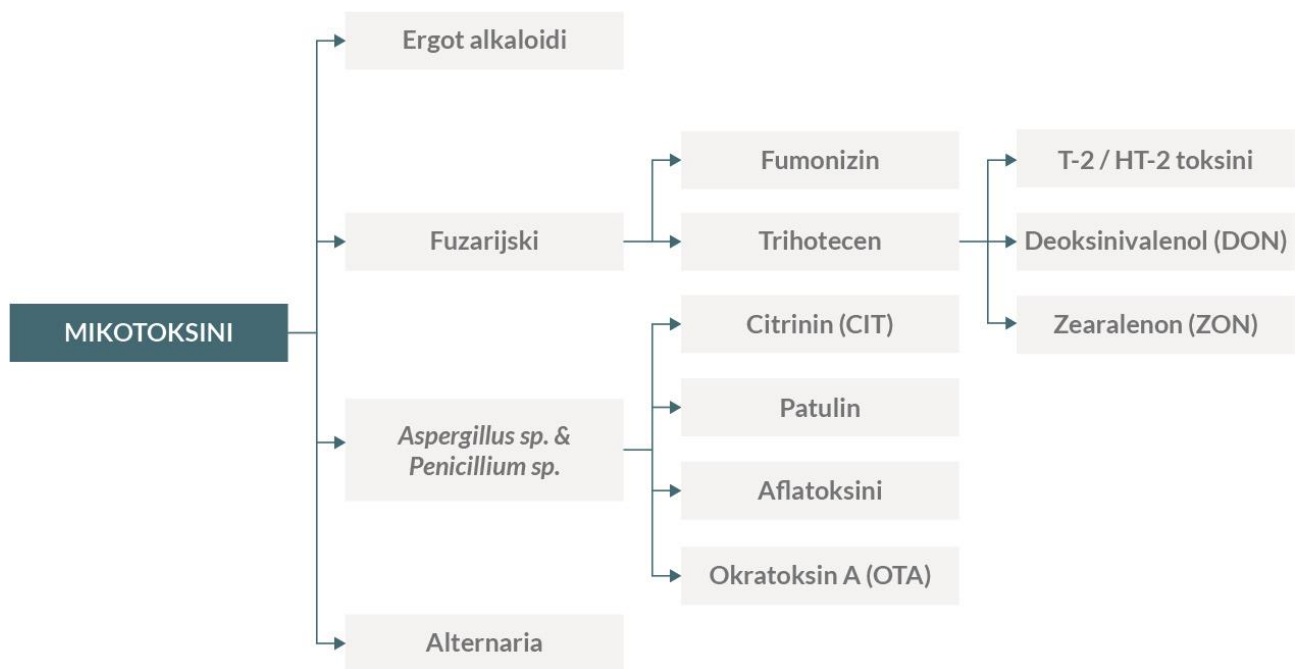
MIKOTOKSINI

Ergot alkaloidi

Fuzarijski

Fumonizin

Trihotecen

T-2 / HT-2 toksini

Deoksinivalenol (DON)

Zearalenon (ZON)

Aspergillus sp. & Penicillium sp.

Citrinin (CIT)

Patulin

Aflatoksini

Okratoksin A (OTA)

Alternaria